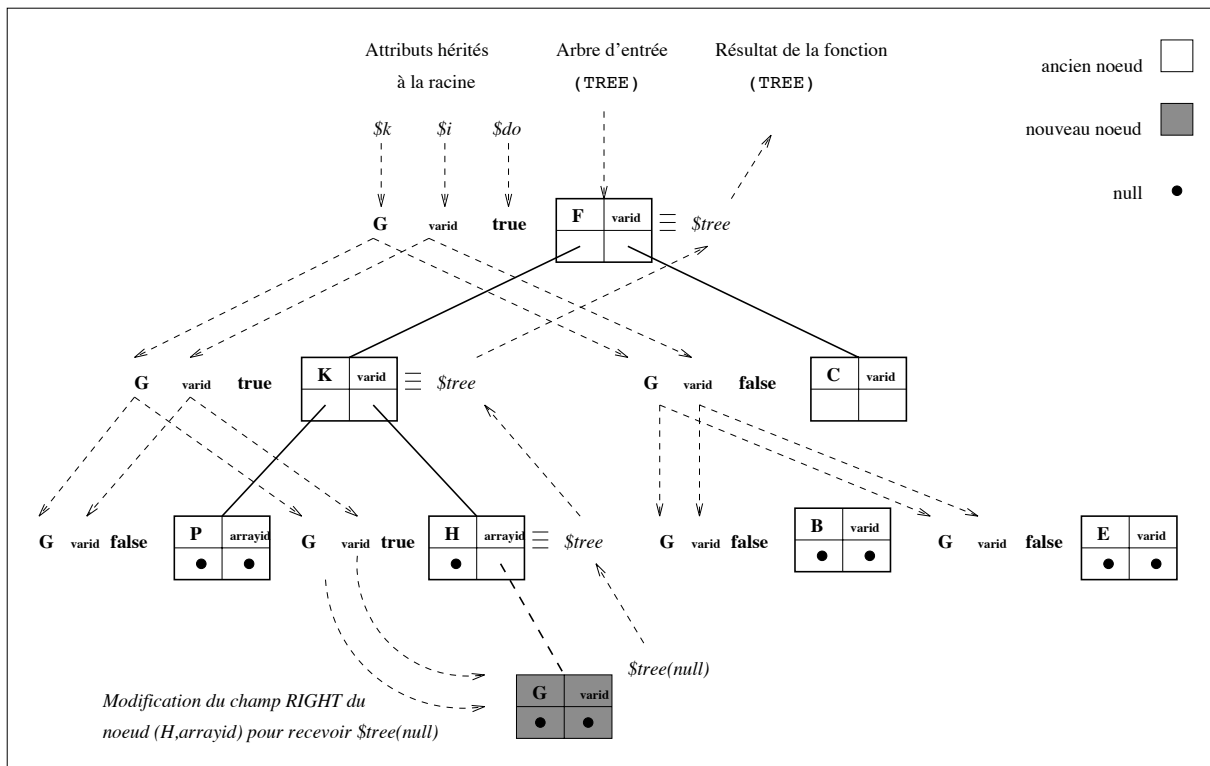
Attributs hérités
à la racine

Arbre d'entrée
(TREE)

Résultat de la fonction
(TREE)

ancien noeud

nouveau noeud

null

$k $i $do

G varid true

F varid ≡ $tree

G varid true

K varid ≡ $tree

G varid false

C varid

G varid false

P arrayid

G varid true

H arrayid ≡ $tree

G varid false

B varid

G varid false

E varid

$tree(null)

G varid

Modification du champ RIGHT du noeud (H,arrayid) pour recevoir $tree(null)